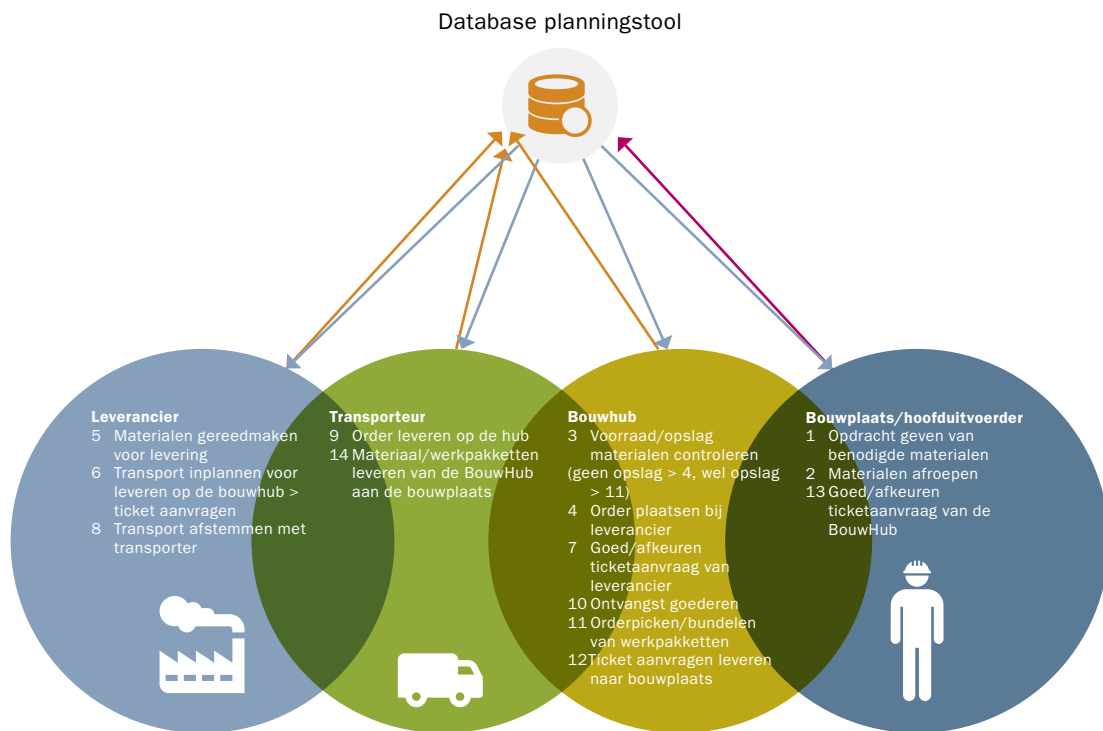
Database planningstool

Leverancier
5 Materialen gereedmaken voor levering
6 Transport inplannen voor leveren op de bouwhub > ticket aanvragen
8 Transport afstemmen met transporter

Transporteur
9 Order leveren op de hub
14 Materiaal/werkpakketten leveren van de BouwHub aan de bouwplaats

Bouwhub
3 Voorraad/opslag materialen controleren (geen opslag > 4, wel opslag > 11)
4 Order plaatsen bij leverancier
7 Goed/afkeuren ticketaanvraag van leverancier
10 Ontvangst goederen
11 Orderpicken/bundelen van werkpakketten
12 Ticket aanvragen leveren naar bouwplaats

Bouwplaats/hoofduitvoerder
1 Opdracht geven van benodigde materialen
2 Materialen afroepen
13 Goed/afkeuren ticketaanvraag van de BouwHub